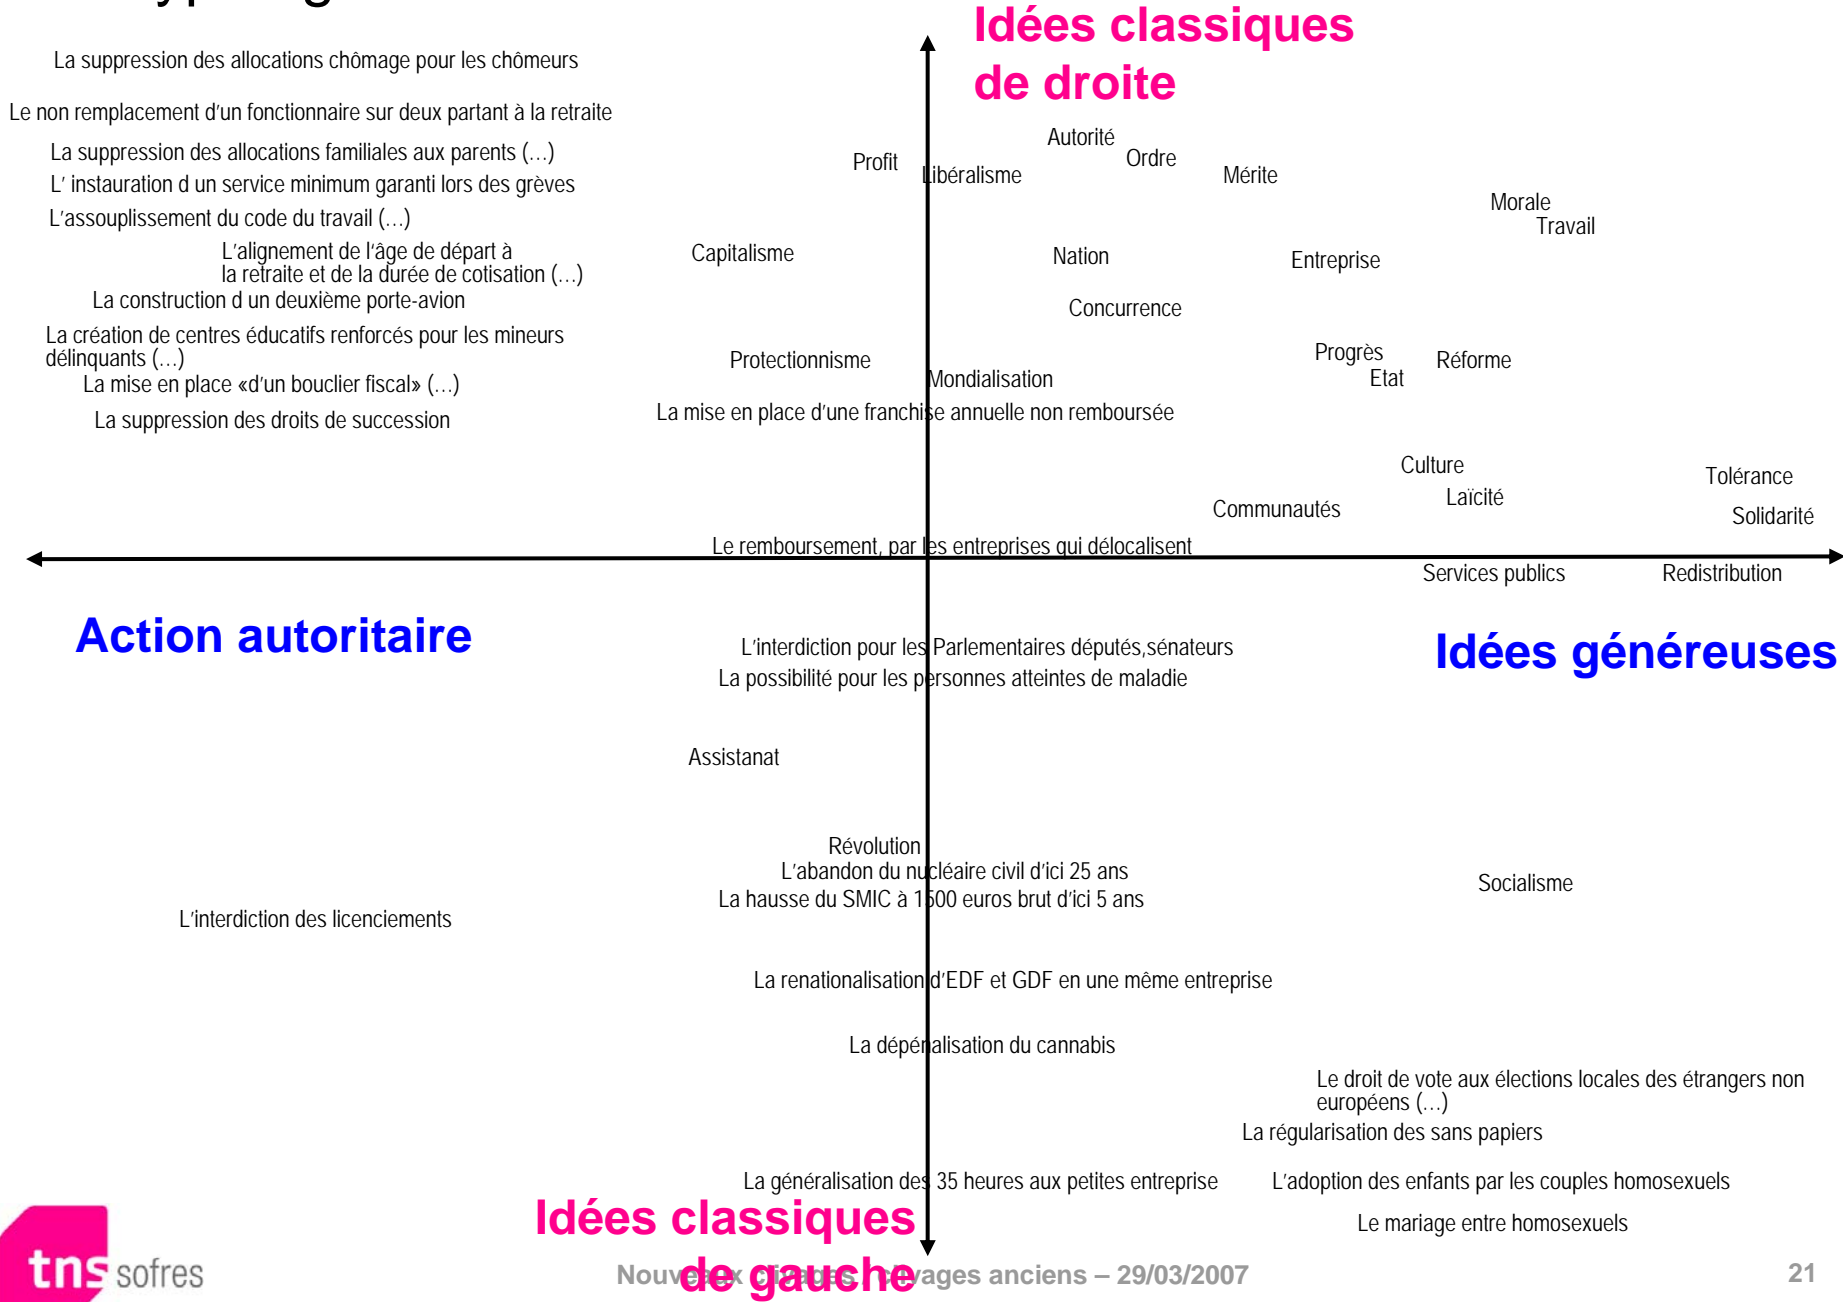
Idées classiques de droite

La suppression des allocations chômage pour les chômeurs

Le non remplacement d'un fonctionnaire sur deux partant à la retraite

La suppression des allocations familiales aux parents (…)
L' instauration d un service minimum garanti lors des grèves
L'assouplissement du code du travail (…)
L'alignement de l'âge de départ à la retraite et de la durée de cotisation (…)
La construction d un deuxième porte-avion
La création de centres éducatifs renforcés pour les mineurs délinquants (…)
La mise en place «d'un bouclier fiscal» (…)
La suppression des droits de succession

Profit
Libéralisme
Autorité
Ordre
Mérite
Morale
Travail
Capitalisme
Nation
Entreprise
Concurrence
Protectionnisme
Mondialisation
Progrès
Etat
Réforme
La mise en place d'une franchise annuelle non remboursée
Culture
Laïcité
Tolérance
Communautés
Solidarité
Le remboursement, par les entreprises qui délocalisent
Services publics
Redistribution

Action autoritaire

Idées généreuses

L'interdiction pour les Parlementaires députés,sénateurs
La possibilité pour les personnes atteintes de maladie

Assistanat

Révolution
L'abandon du nucléaire civil d'ici 25 ans
La hausse du SMIC à 1500 euros brut d'ici 5 ans

Socialisme

L'interdiction des licenciements

La renationalisation d'EDF et GDF en une même entreprise

La dépénalisation du cannabis

Le droit de vote aux élections locales des étrangers non européens (…)
La régularisation des sans papiers

La généralisation des 35 heures aux petites entreprise
L'adoption des enfants par les couples homosexuels
Le mariage entre homosexuels

Idées classiques de gauche

tns sofres
Nouveaux clivages, clivages anciens – 29/03/2007
21